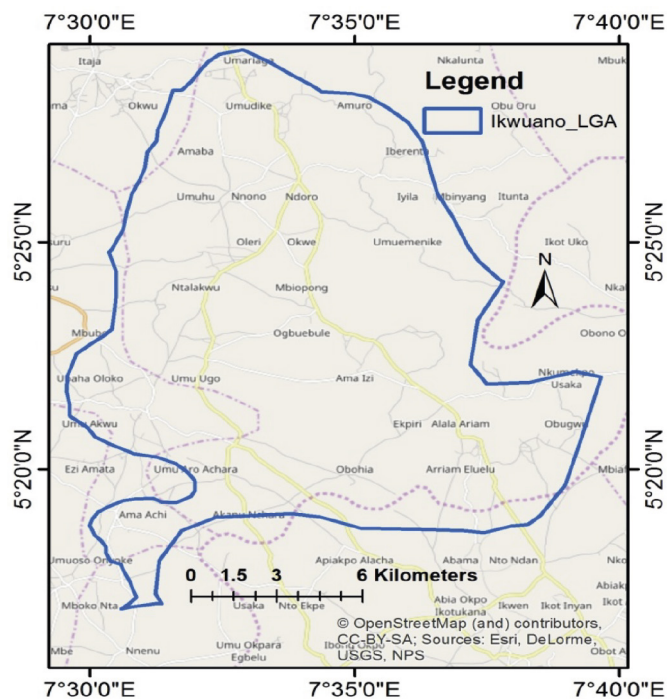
7°30'0"E 7°35'0"E 7°40'0"E

Legend

Ikwuano_LGA

N

5°25'0"N 5°25'0"N

5°20'0"N 5°20'0"N

Itaja
Umariaga
Nkalunta
Mbuk
Okwu
Umudike
Amuro
Obu Oru
Amaba
Iberenta
Umuhu
Nnono
Ndoro
Iyila
Mbinyang
Itunta
Oleri
Okwe
Umuemenike
Ikot Uko
Ntalakwu
Mbiopong
Nka
Mbub
Ogbuebule
Obono O
Ubaha Oloko
Umu Ugo
Ama Izi
Nkumekpo
Usaka
Umu Akwu
Ekpiri
Alala Ariam
Obugwu
Ezi Amata
Umu Oro Achara
Obohia
Arriam Eluelu
Mbia
Ama Achi
Akanu Ncharo
Umuoso Oriroke
Apiakpo Alacha
Abama
Nto Ndan
Mboko Nta
Usaka
Nto Ekpe
Abia Okpo
Ikotukana
Ikwen
Ikot Inyan
Abiakp
Mbe
Nnenu
Umu Okpara
Egbelu
Ibong Okpo
Obot A

0 1.5 3 6 Kilometers

© OpenStreetMap (and) contributors, CC-BY-SA; Sources: Esri, DeLorme, USGS, NPS

7°30'0"E 7°35'0"E 7°40'0"E